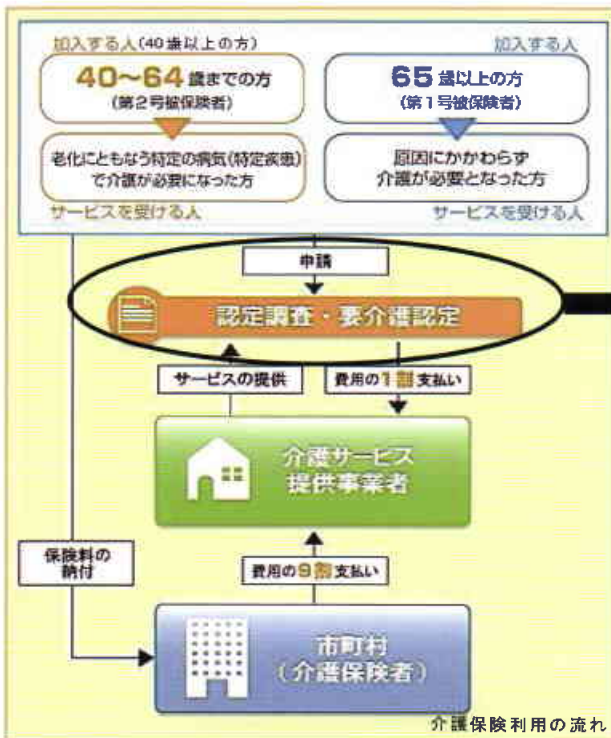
加入する人（40歳以上の方）

40～64歳までの方
（第2号被保険者）

老化にともなう特定の病気（特定疾患）で介護が必要になった方

サービスを受ける人

加入する人

65歳以上の方
（第1号被保険者）

原因にかかわらず介護が必要となった方

サービスを受ける人

申請

認定調査・要介護認定

サービスの提供

費用の1割支払い

介護サービス提供事業者

保険料の納付

費用の9割支払い

市町村
（介護保険者）

介護保険利用の流れ